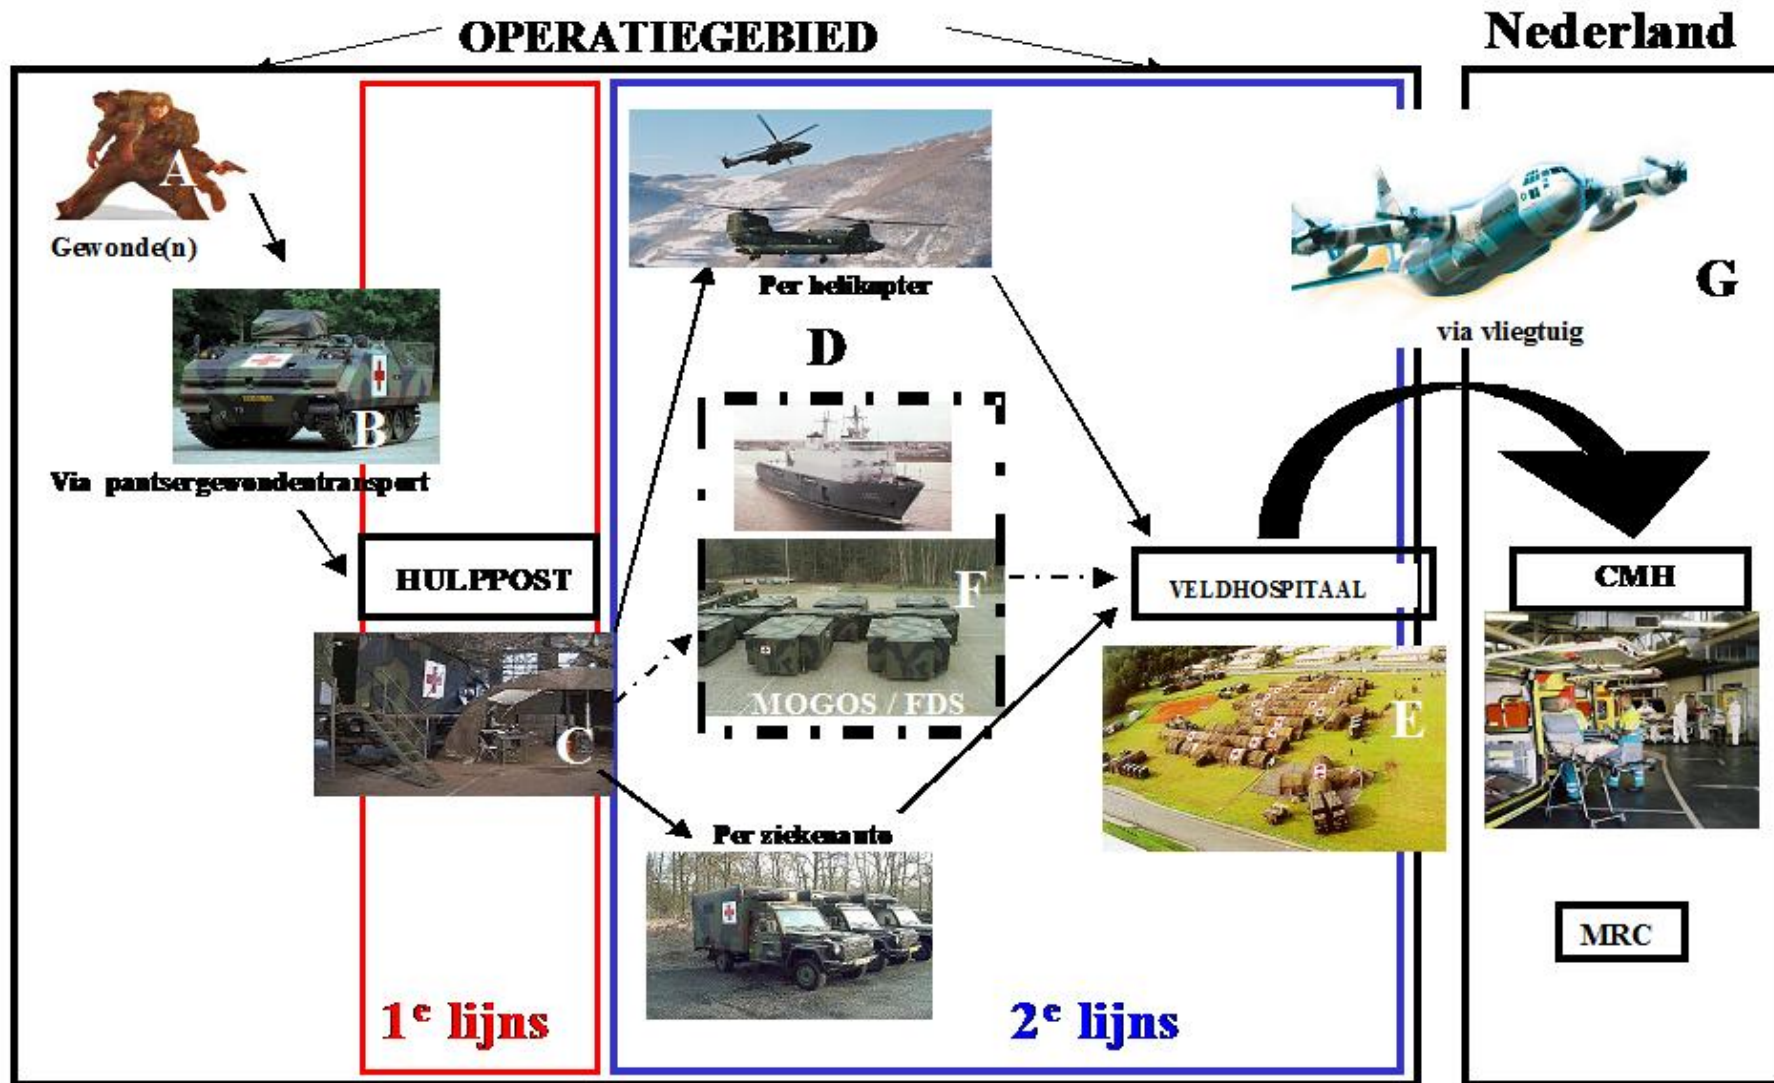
OPERATIEGEBIED

Nederland

A

Gewonde(n)

B

Via pantsergewondentransport

HULPPOST

C

Per helikopter

D

F

MOGOS / FDS

Per ziekenauto

VELDHOSPITAAL

E

G

via vliegtuig

CMH

MRC

1$^{e}$ lijns

2$^{e}$ lijns